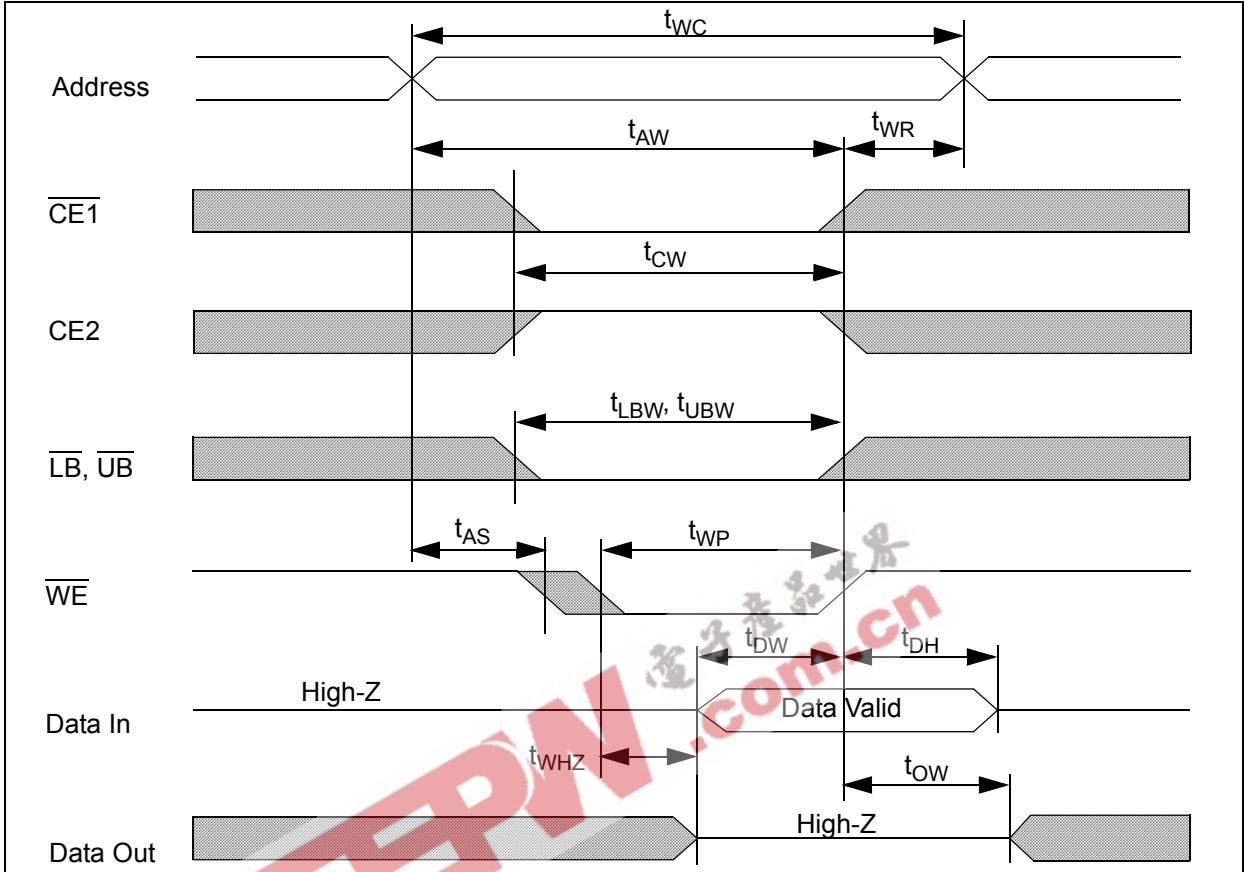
$t_{WC}$

Address

$t_{AW}$

$t_{WR}$

$\overline{CE1}$

$t_{CW}$

CE2

$t_{LBW}$, $t_{UBW}$

$\overline{LB}$, $\overline{UB}$

$t_{AS}$

$t_{WP}$

$\overline{WE}$

电子产品世界

$t_{DW}$

$t_{DH}$

High-Z

Data In

Data Valid

EEPW.com.cn

$t_{WHZ}$

$t_{OW}$

High-Z

Data Out